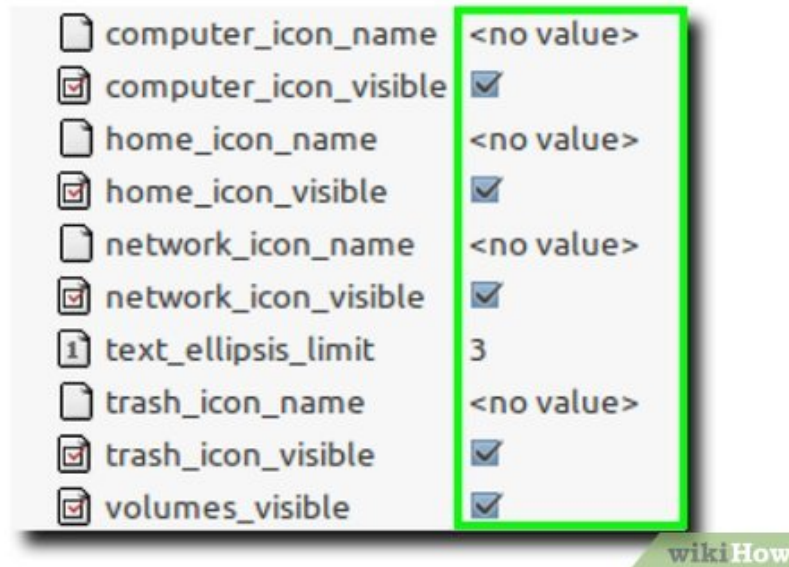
| | |
|---|---|
| computer_icon_name | <no value> |
| computer_icon_visible | ☑ |
| home_icon_name | <no value> |
| home_icon_visible | ☑ |
| network_icon_name | <no value> |
| network_icon_visible | ☑ |
| text_ellipsis_limit | 3 |
| trash_icon_name | <no value> |
| trash_icon_visible | ☑ |
| volumes_visible | ☑ |

wikiHow